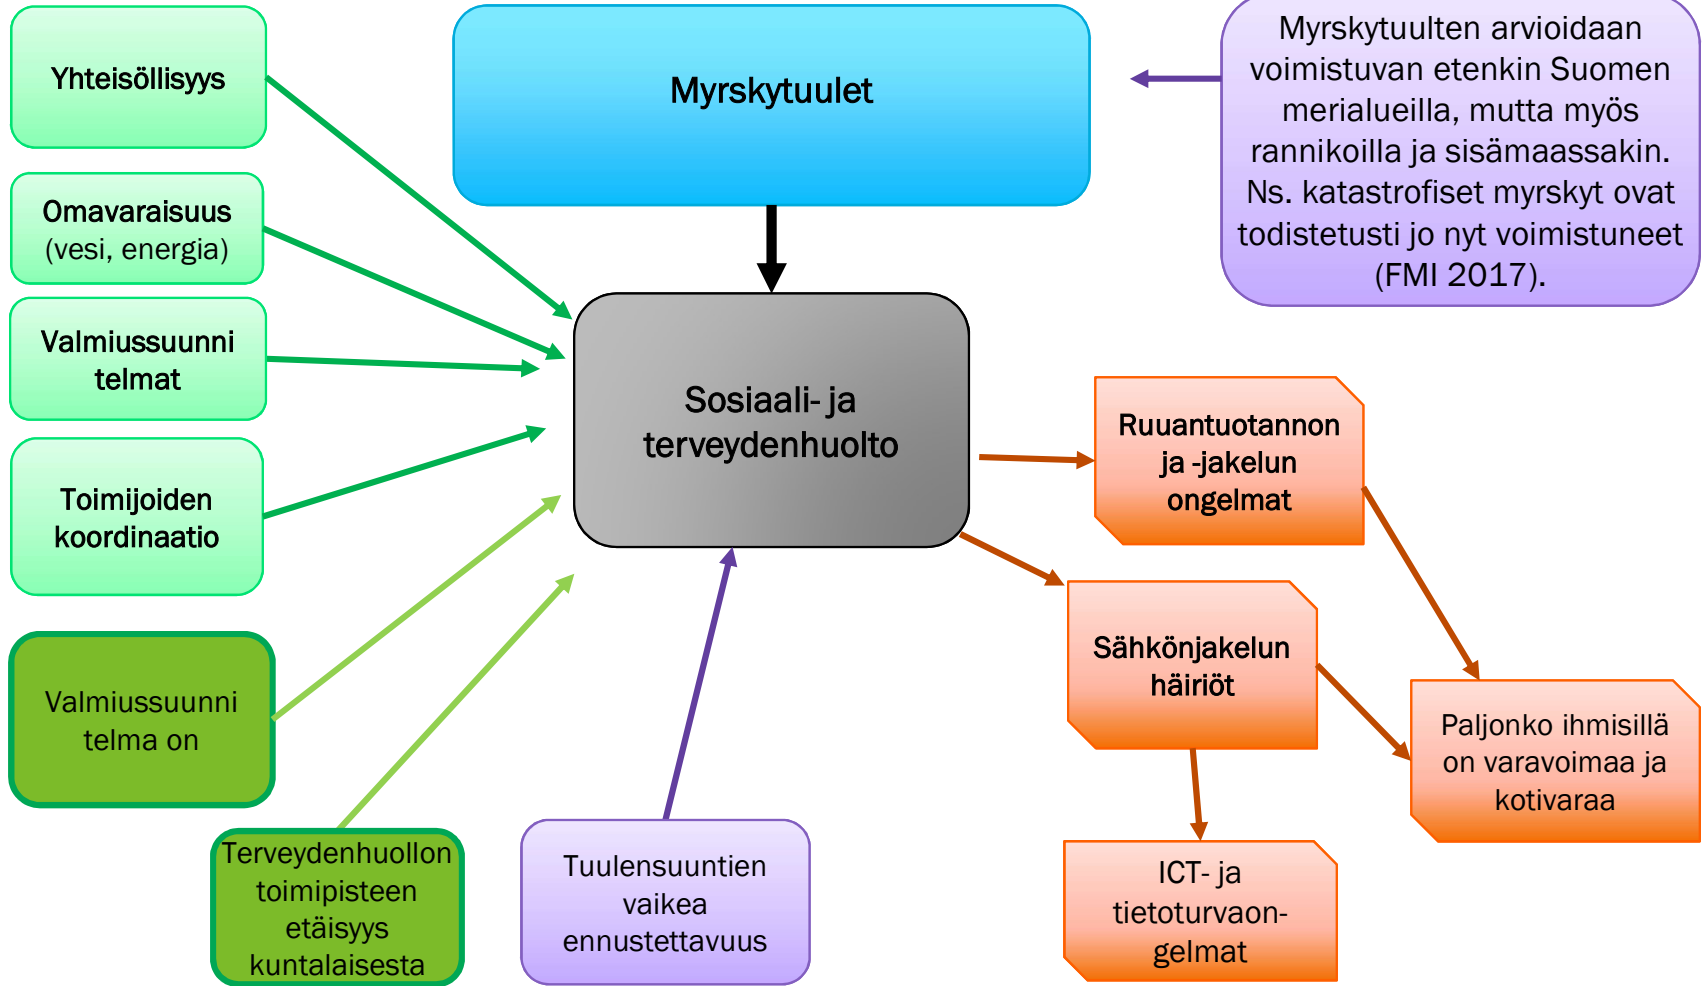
Yhteisöllisyys

Myrskytuulet

Myrskytuulten arvioidaan voimistuvan etenkin Suomen merialueilla, mutta myös rannikoilla ja sisämaassakin. Ns. katastrofiset myrskyt ovat todistetusti jo nyt voimistuneet (FMI 2017).

Omavaraisuus (vesi, energia)

Valmiussuunnitelmat

Sosiaali- ja terveydenhuolto

Ruuantuotannon ja -jakelun ongelmat

Toimijoiden koordinaatio

Sähkönjakelun häiriöt

Valmiussuunnitelma on

Paljonko ihmisillä on varavoimaa ja kotivaraa

Terveydenhuollon toimipisteen etäisyys kuntalaisesta

Tuulensuuntien vaikea ennustettavuus

ICT- ja tietoturvaongelmat